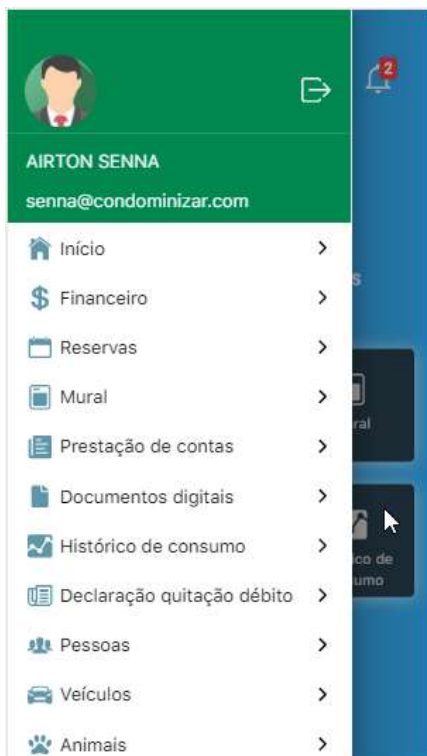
AIRTON SENNA
senna@condominizar.com

Início
Financeiro
Reservas
Mural
Prestação de contas
Documentos digitais
Histórico de consumo
Declaração quitação débito
Pessoas
Veículos
Animais

2
s
ral
co de
umo